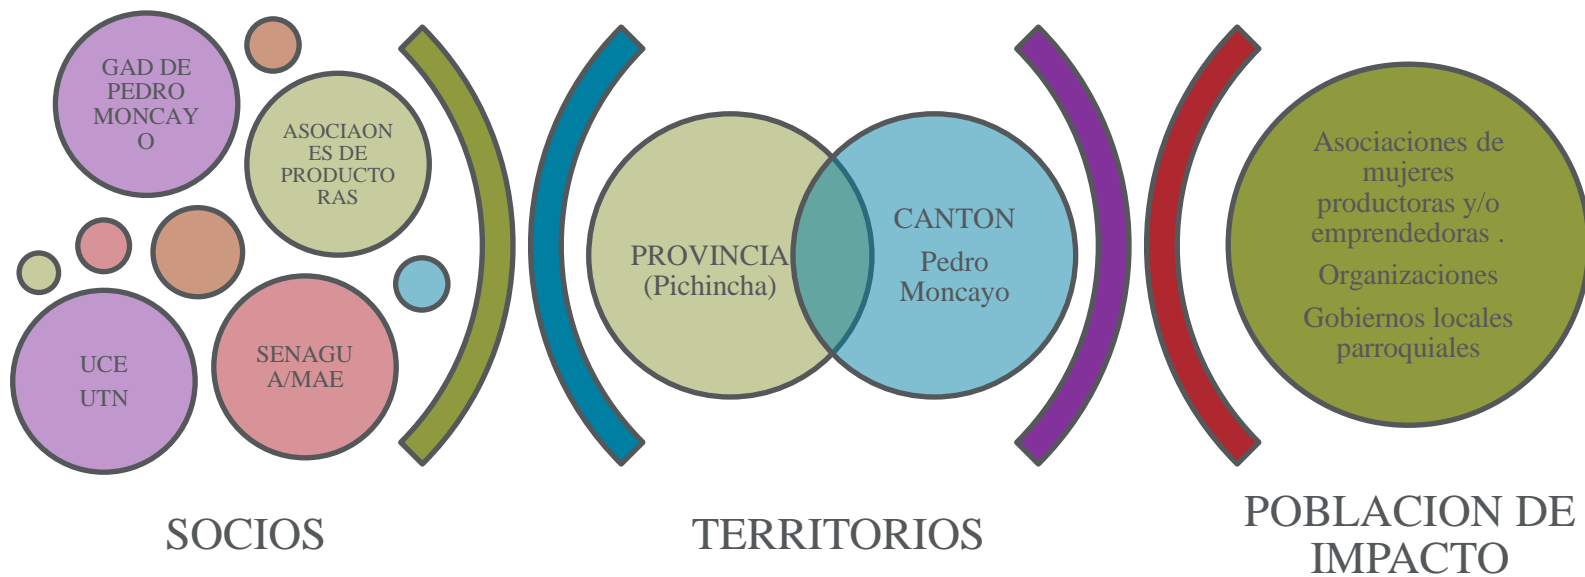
GAD DE PEDRO MONCAYO

ASOCIAONES DE PRODUCTORAS

UCE
UTN

SENAGUA/MAE

PROVINCIA (Pichincha)

CANTON
Pedro Moncayo

Asociaciones de mujeres productoras y/o emprendedoras .
Organizaciones
Gobiernos locales parroquiales

SOCIOS

TERRITORIOS

POBLACION DE IMPACTO